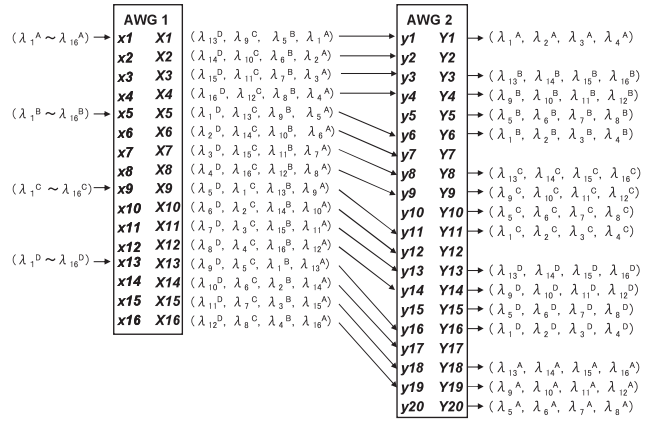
AWG 1

$(\lambda_1^A \sim \lambda_{16}^A)$ → x1 X1 → $(\lambda_{13}^D, \lambda_9^C, \lambda_5^B, \lambda_1^A)$
x2 X2 → $(\lambda_{14}^D, \lambda_{10}^C, \lambda_6^B, \lambda_2^A)$
x3 X3 → $(\lambda_{15}^D, \lambda_{11}^C, \lambda_7^B, \lambda_3^A)$
x4 X4 → $(\lambda_{16}^D, \lambda_{12}^C, \lambda_8^B, \lambda_4^A)$
$(\lambda_1^B \sim \lambda_{16}^B)$ → x5 X5 → $(\lambda_1^D, \lambda_{13}^C, \lambda_9^B, \lambda_5^A)$
x6 X6 → $(\lambda_2^D, \lambda_{14}^C, \lambda_{10}^B, \lambda_6^A)$
x7 X7 → $(\lambda_3^D, \lambda_{15}^C, \lambda_{11}^B, \lambda_7^A)$
x8 X8 → $(\lambda_4^D, \lambda_{16}^C, \lambda_{12}^B, \lambda_8^A)$
$(\lambda_1^C \sim \lambda_{16}^C)$ → x9 X9 → $(\lambda_5^D, \lambda_1^C, \lambda_{13}^B, \lambda_9^A)$
x10 X10 → $(\lambda_6^D, \lambda_2^C, \lambda_{14}^B, \lambda_{10}^A)$
x11 X11 → $(\lambda_7^D, \lambda_3^C, \lambda_{15}^B, \lambda_{11}^A)$
x12 X12 → $(\lambda_8^D, \lambda_4^C, \lambda_{16}^B, \lambda_{12}^A)$
$(\lambda_1^D \sim \lambda_{16}^D)$ → x13 X13 → $(\lambda_9^D, \lambda_5^C, \lambda_1^B, \lambda_{13}^A)$
x14 X14 → $(\lambda_{10}^D, \lambda_6^C, \lambda_2^B, \lambda_{14}^A)$
x15 X15 → $(\lambda_{11}^D, \lambda_7^C, \lambda_3^B, \lambda_{15}^A)$
x16 X16 → $(\lambda_{12}^D, \lambda_8^C, \lambda_4^B, \lambda_{16}^A)$

AWG 2

y1 Y1 → $(\lambda_1^A, \lambda_2^A, \lambda_3^A, \lambda_4^A)$
y2 Y2
y3 Y3 → $(\lambda_{13}^B, \lambda_{14}^B, \lambda_{15}^B, \lambda_{16}^B)$
y4 Y4 → $(\lambda_9^B, \lambda_{10}^B, \lambda_{11}^B, \lambda_{12}^B)$
y5 Y5 → $(\lambda_5^B, \lambda_6^B, \lambda_7^B, \lambda_8^B)$
y6 Y6 → $(\lambda_1^B, \lambda_2^B, \lambda_3^B, \lambda_4^B)$
y7 Y7
y8 Y8 → $(\lambda_{13}^C, \lambda_{14}^C, \lambda_{15}^C, \lambda_{16}^C)$
y9 Y9 → $(\lambda_9^C, \lambda_{10}^C, \lambda_{11}^C, \lambda_{12}^C)$
y10 Y10 → $(\lambda_5^C, \lambda_6^C, \lambda_7^C, \lambda_8^C)$
y11 Y11 → $(\lambda_1^C, \lambda_2^C, \lambda_3^C, \lambda_4^C)$
y12 Y12
y13 Y13 → $(\lambda_{13}^D, \lambda_{14}^D, \lambda_{15}^D, \lambda_{16}^D)$
y14 Y14 → $(\lambda_9^D, \lambda_{10}^D, \lambda_{11}^D, \lambda_{12}^D)$
y15 Y15 → $(\lambda_5^D, \lambda_6^D, \lambda_7^D, \lambda_8^D)$
y16 Y16 → $(\lambda_1^D, \lambda_2^D, \lambda_3^D, \lambda_4^D)$
y17 Y17
y18 Y18 → $(\lambda_{13}^A, \lambda_{14}^A, \lambda_{15}^A, \lambda_{16}^A)$
y19 Y19 → $(\lambda_9^A, \lambda_{10}^A, \lambda_{11}^A, \lambda_{12}^A)$
y20 Y20 → $(\lambda_5^A, \lambda_6^A, \lambda_7^A, \lambda_8^A)$